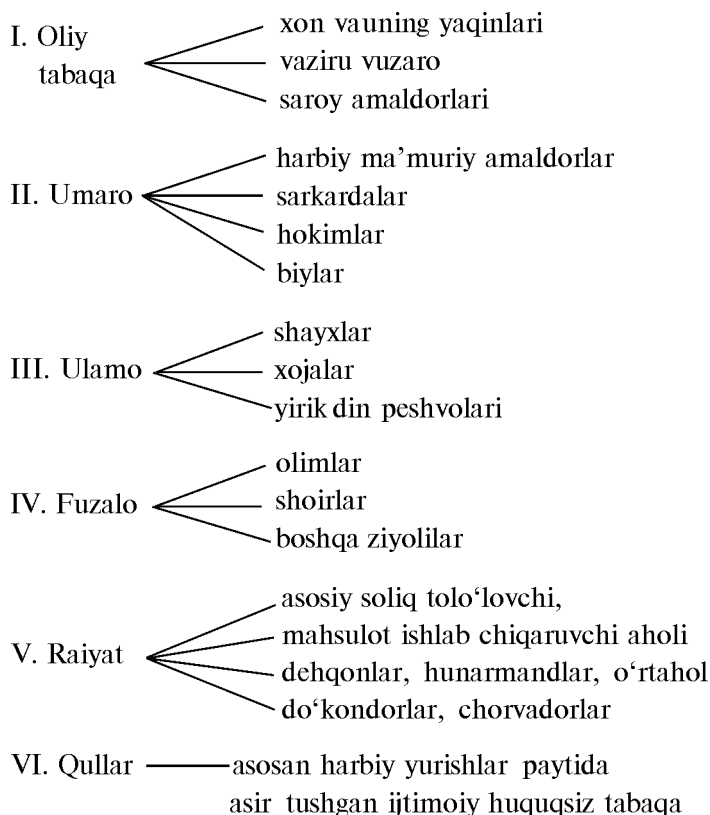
I. Oliy tabaqa
xon vauning yaqinlari
vaziru vuzaro
saroy amaldorlari

II. Umaro
harbiy ma'muriy amaldorlar
sarkardalar
hokimlar
biylar

III. Ulamo
shayxlar
xojalar
yirik din peshvolari

IV. Fuzalo
olimlar
shoirlar
boshqa ziyolilar

V. Raiyat
asosiy soliq tolo'lovchi,
mahsulot ishlab chiqaruvchi aholi
dehqonlar, hunarmandlar, o'rtahol
do'kondorlar, chorvadorlar

VI. Qullar
asosan harbiy yurishlar paytida asir tushgan ijtimoiy huquqsiz tabaqa